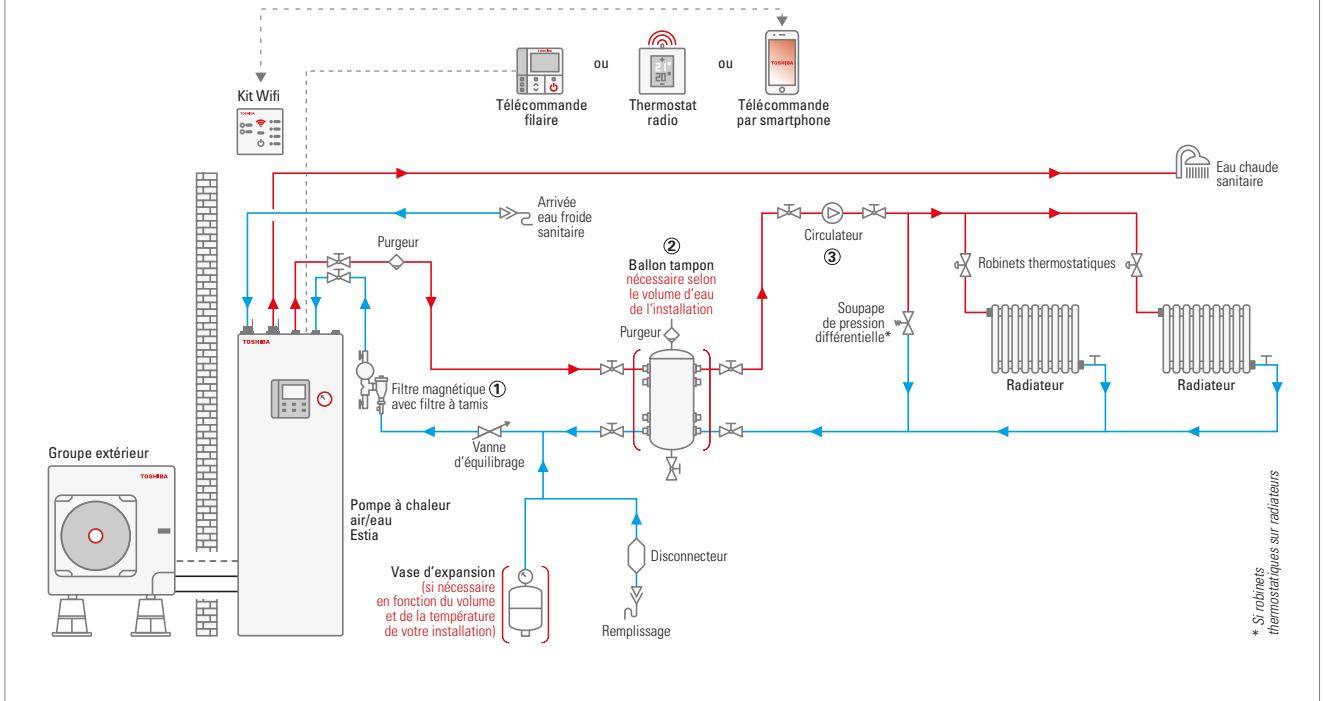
Kit Wifi

TOSHIBA

Télécommande filaire

ou

Thermostat radio

ou

TOSHIBA

Télécommande par smartphone

Eau chaude sanitaire

Arrivée eau froide sanitaire

Purgeur

② Ballon tampon
nécessaire selon le volume d'eau de l'installation

Circulateur
③

Robinets thermostatiques

Purgeur

Soupape de pression différentielle*

TOSHIBA

Filtre magnétique ① avec filtre à tamis

Radiateur

Radiateur

Vanne d'équilibrage

Groupe extérieur

TOSHIBA

Pompe à chaleur air/eau Estia

Disconnecteur

Vase d'expansion
(si nécessaire en fonction du volume et de la température de votre installation)

Remplissage

* Si robinets thermostatiques sur radiateurs